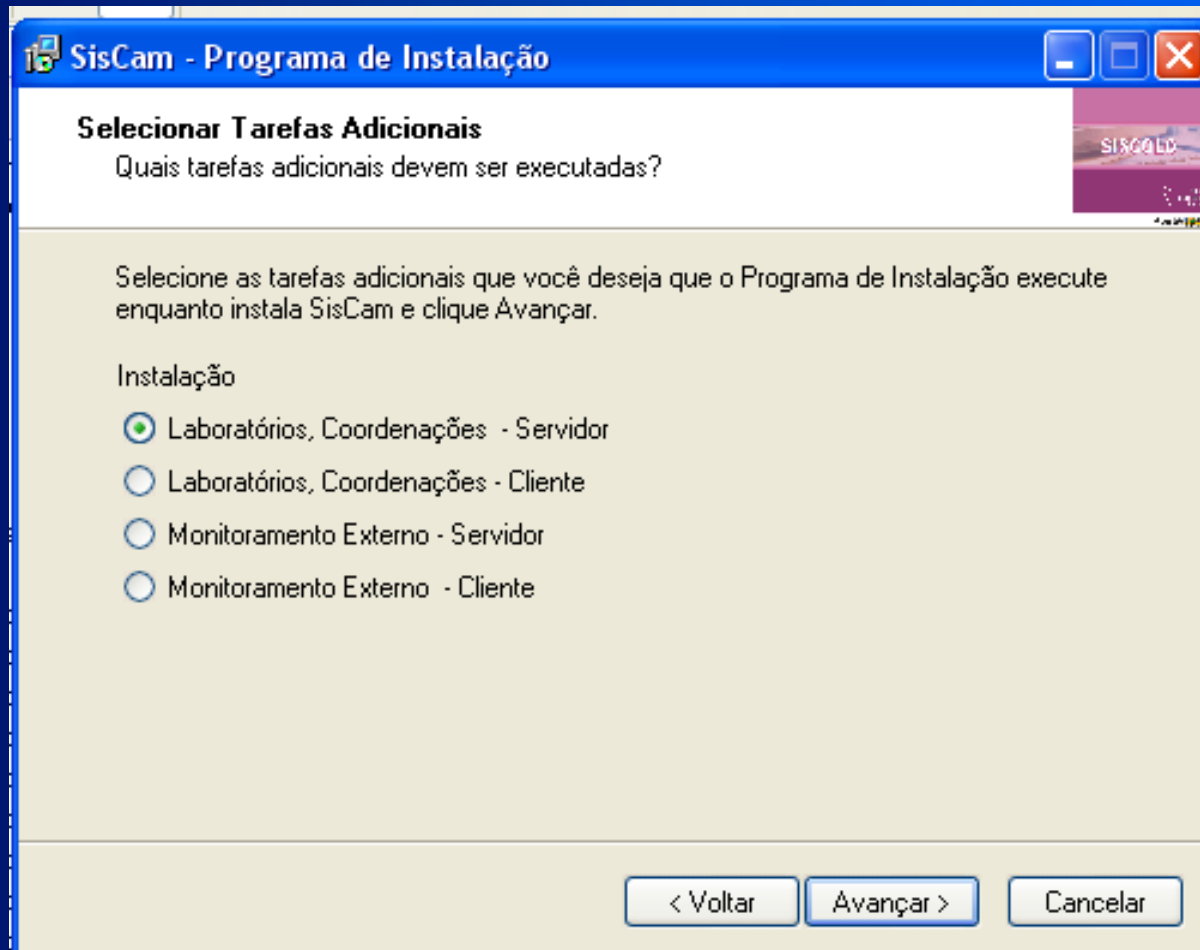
SisCam - Programa de Instalação

Selecionar Tarefas Adicionais
Quais tarefas adicionais devem ser executadas?

SISCOLD

Selecione as tarefas adicionais que você deseja que o Programa de Instalação execute enquanto instala SisCam e clique Avançar.

Instalação

Laboratórios, Coordenações - Servidor

Laboratórios, Coordenações - Cliente

Monitoramento Externo - Servidor

Monitoramento Externo - Cliente

< Voltar
Avançar >
Cancelar